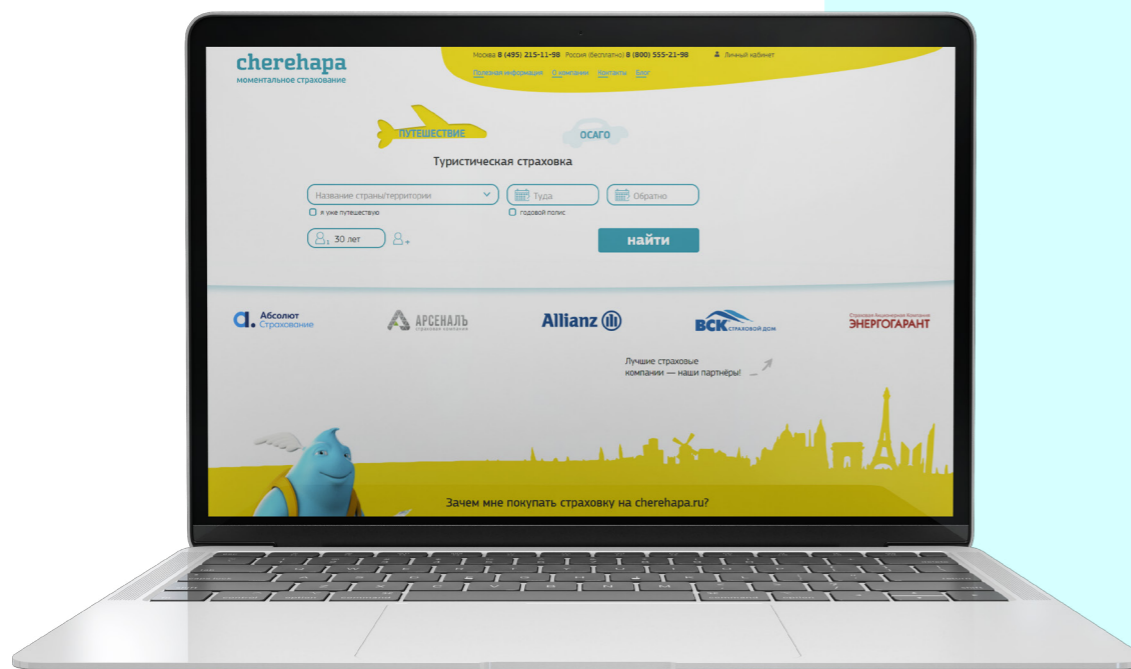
cherehapa
моментальное страхование

Москва 8 (495) 215-11-98 Россия (бесплатно) 8 (800) 555-21-98 Личный кабинет

Полезная информация О компании Контакты Блог

ПУТЕШЕСТВИЕ ОСАГО

Туристическая страховка

Название страны/территории Туда Обратно

я уже путешествую годовой полис

1 30 лет

найти

Абсолют Страхование АРСЕНАЛЪ страховая компания Allianz ВСК страховой дом Страховая Акционерная Компания ЭНЕРГОГАРАНТ

Лучшие страховые компании — наши партнёры!

Зачем мне покупать страховку на cherehapa.ru?